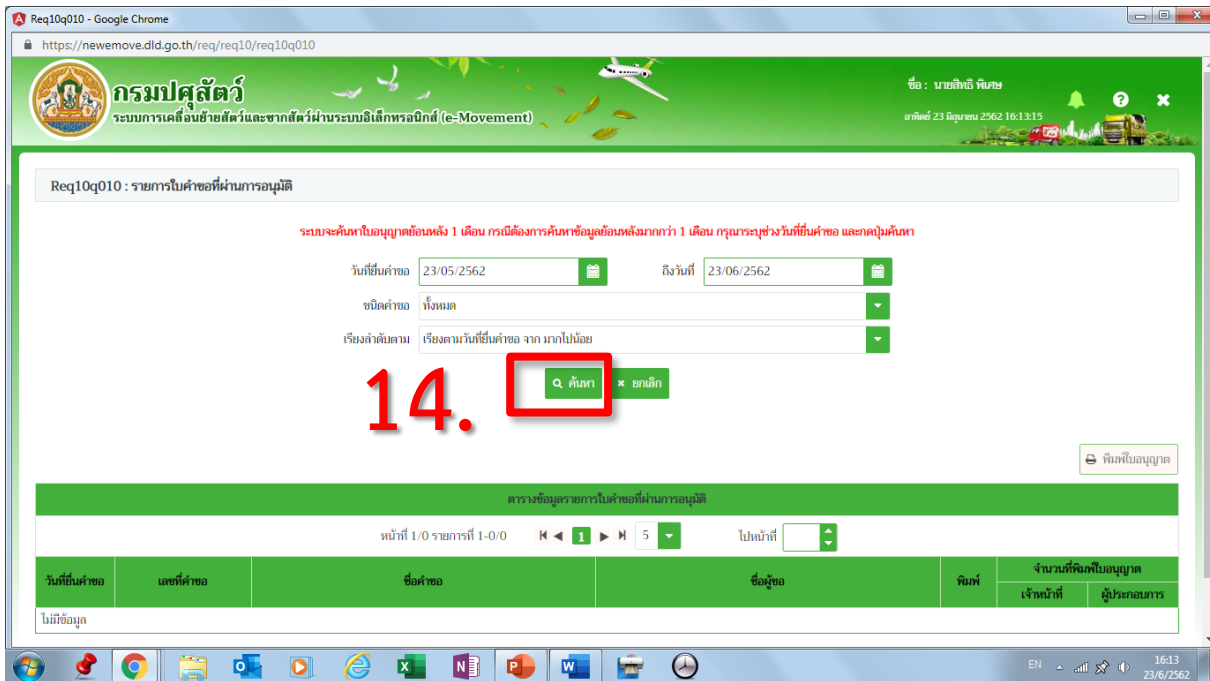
Req10q010 - Google Chrome

https://newemove.dld.go.th/req/req10/req10q010

กรมปศุสัตว์
ระบบการเคลื่อนย้ายสัตว์และซากสัตว์ผ่านระบบอิเล็กทรอนิกส์ (e-Movement)

ชื่อ : นายสิทธิ พิเศษ
อาทิตย์ 23 มิถุนายน 2562 16:13:15

Req10q010 : รายการใบคำขอที่ผ่านการอนุมัติ

ระบบจะค้นหาใบอนุญาตย้อนหลัง 1 เดือน กรณีต้องการค้นหาข้อมูลย้อนหลังมากกว่า 1 เดือน กรุณาระบุช่วงวันที่ยื่นคำขอ และกดปุ่มค้นหา

วันที่ยื่นคำขอ 23/05/2562 ถึงวันที่ 23/06/2562

ชนิดคำขอ ทั้งหมด

เรียงลำดับตาม เรียงตามวันที่ยื่นคำขอ จาก มากไปน้อย

14.

ค้นหา ยกเลิก

พิมพ์ใบอนุญาต

ตารางข้อมูลรายการใบคำขอที่ผ่านการอนุมัติ

หน้าที่ 1/0 รายการที่ 1-0/0 1 5 ไปหน้าที่

| วันที่ยื่นคำขอ | เลขที่คำขอ | ชื่อคำขอ | ชื่อผู้ขอ | พิมพ์ | จำนวนที่พิมพ์ใบอนุญาต เจ้าหน้าที่ | จำนวนที่พิมพ์ใบอนุญาต ผู้ประกอบการ |
|---|---|---|---|---|---|---|
| ไม่มีข้อมูล | | | | | | |

EN 16:13 23/6/2562